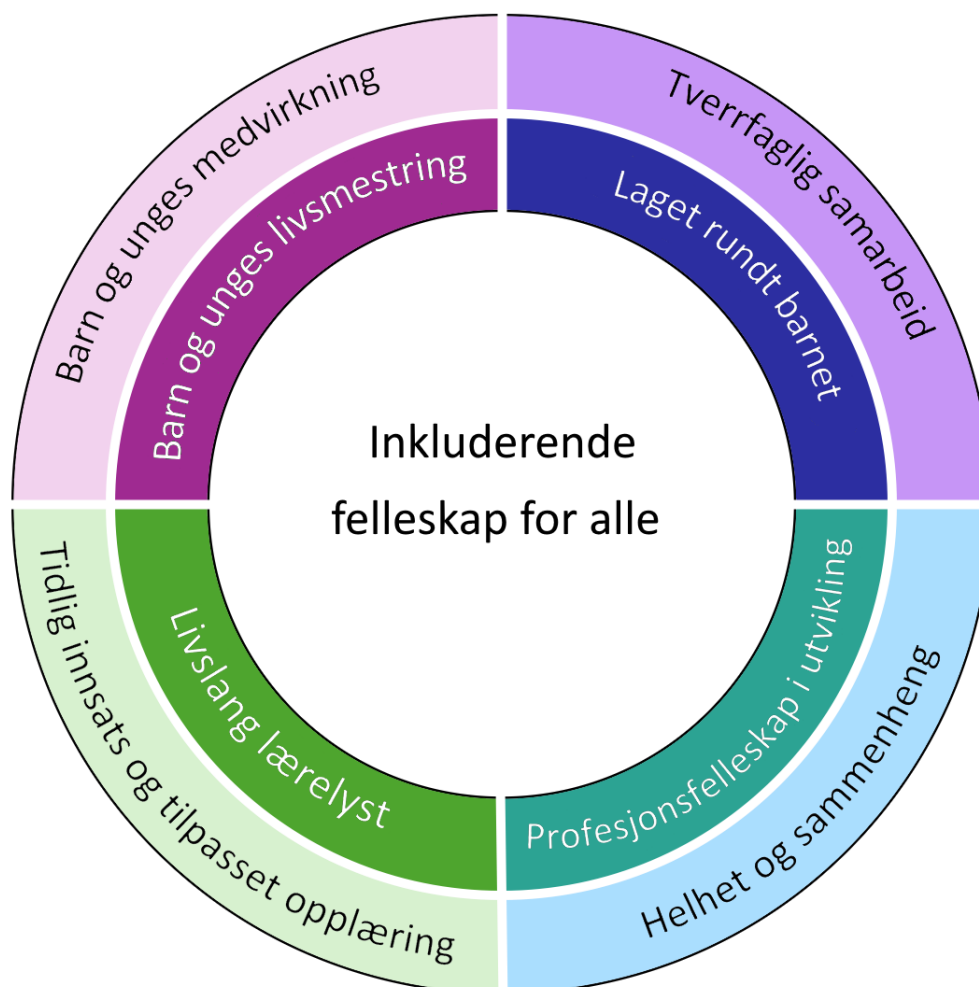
Inkluderende felleskap for alle

Barn og unges livsmestring

Laget rundt barnet

Livslang lærelyst

Profesjonsfelleskap i utvikling

Barn og unges medvirkning

Tverrfaglig samarbeid

Tidlig innsats og tilpasset opplæring

Helhet og sammenheng